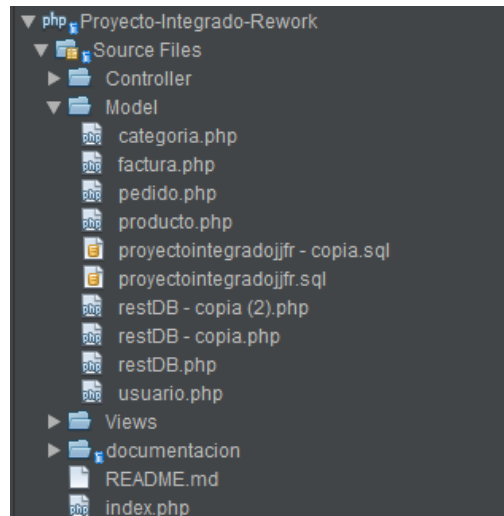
php Proyecto-Integrado-Rework
Source Files
Controller
Model
php categoria.php
php factura.php
php pedido.php
php producto.php
proyectointegradojjfr - copia.sql
proyectointegradojjfr.sql
php restDB - copia (2).php
php restDB - copia.php
php restDB.php
php usuario.php
Views
documentacion
README.md
php index.php